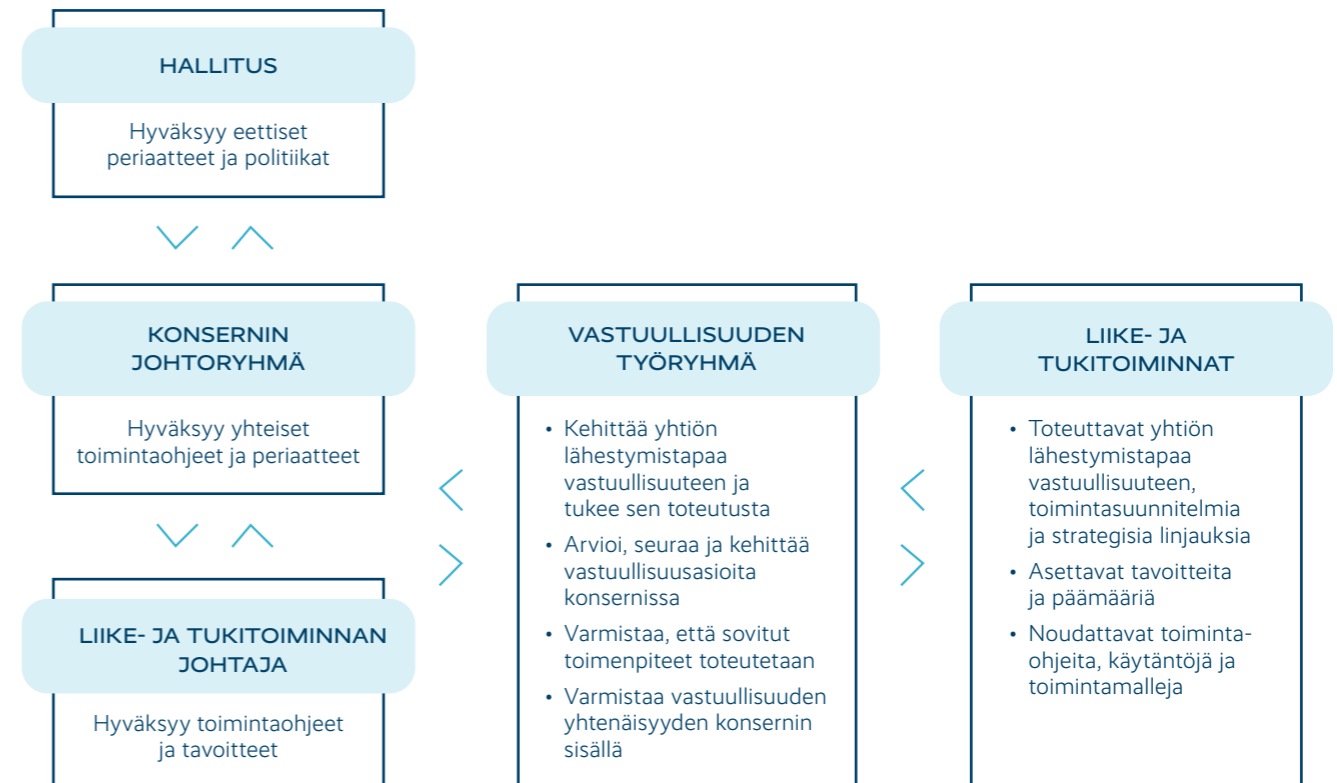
HALLITUS

Hyväksyy eettiset periaatteet ja politiikat

KONSERNIN JOHTORYHMÄ

Hyväksyy yhteiset toimintaohjeet ja periaatteet

LIIKE- JA TUKITOIMINNAN JOHTAJA

Hyväksyy toimintaohjeet ja tavoitteet

VASTUULLISUUDEN TYÖRYHMÄ

• Kehittää yhtiön lähestymistapaa vastuullisuuteen ja tukee sen toteutusta
• Arvioi, seuraa ja kehittää vastuullisuusasioita konsernissa
• Varmistaa, että sovitut toimenpiteet toteutetaan
• Varmistaa vastuullisuuden yhtenäisyyden konsernin sisällä

LIIKE- JA TUKITOIMINNAT

• Toteuttavat yhtiön lähestymistapaa vastuullisuuteen, toimintasuunnitelmia ja strategisia linjauksia
• Asettavat tavoitteita ja päämääriä
• Noudattavat toimintaohjeita, käytäntöjä ja toimintamalleja